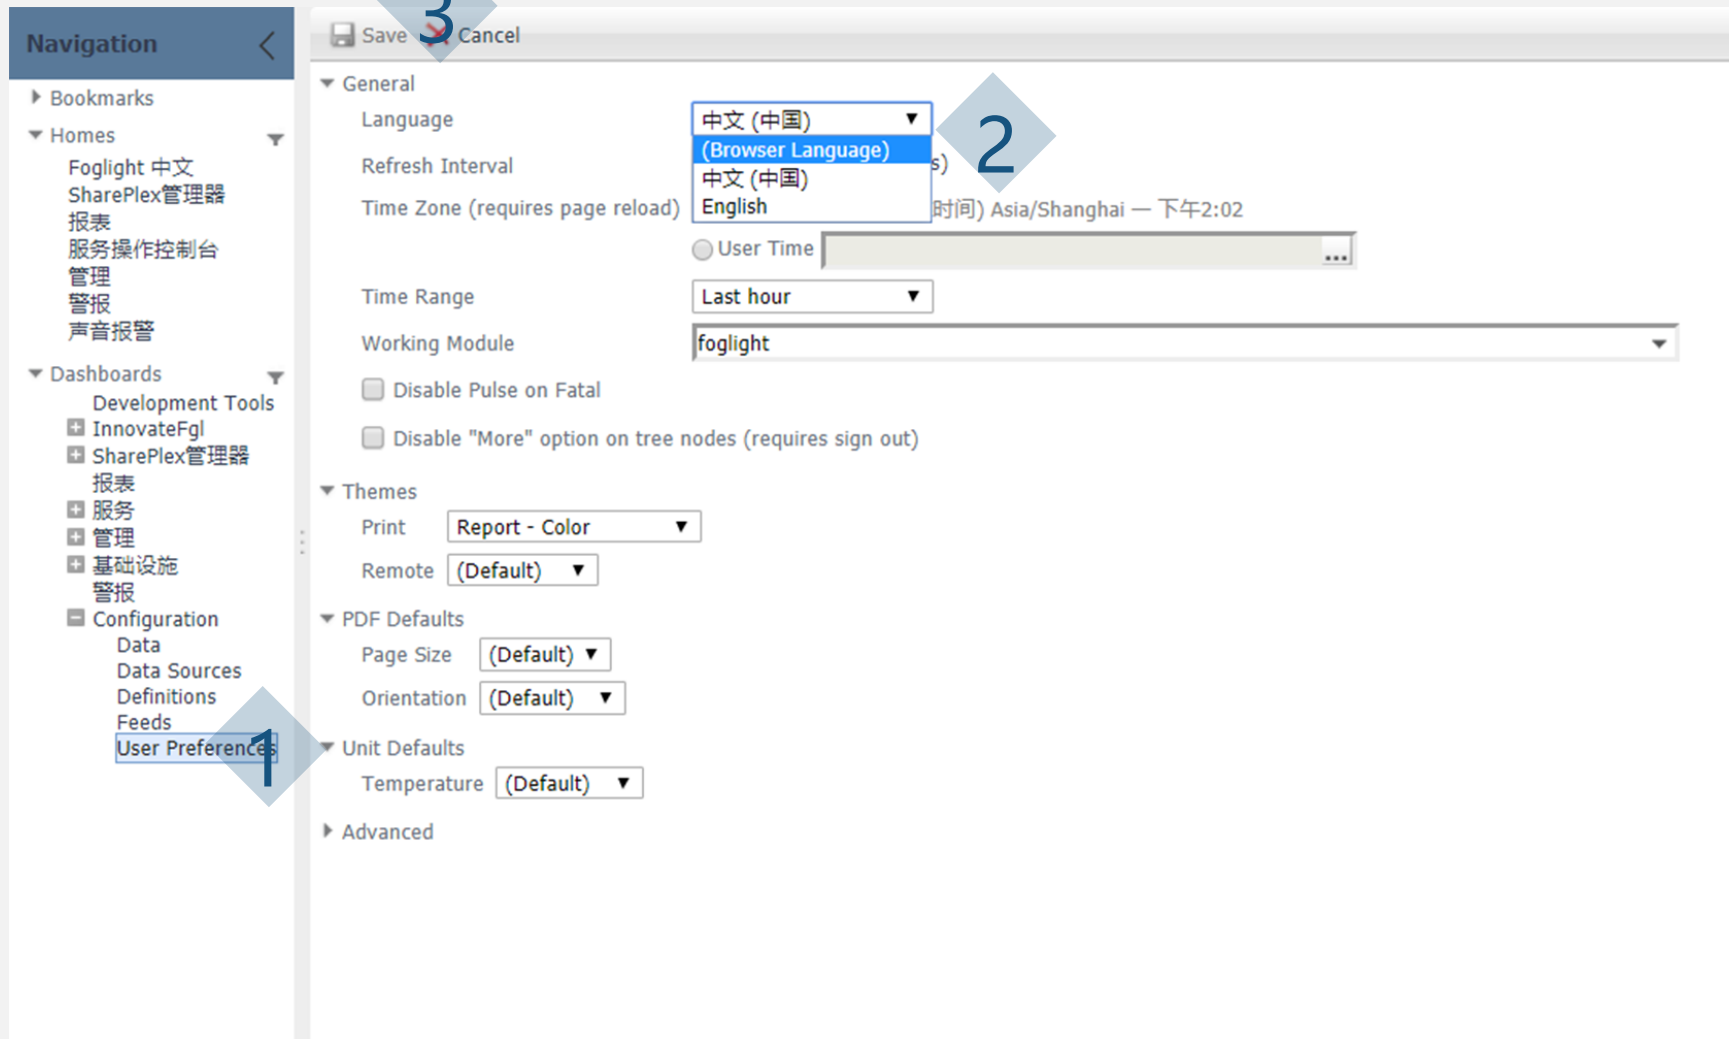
Navigation

Bookmarks

Homes

Foglight 中文
SharePlex管理器
报表
服务操作控制台
管理
警报
声音报警

Dashboards

Development Tools
InnovateFgl
SharePlex管理器
报表
服务
管理
基础设施
警报
Configuration
Data
Data Sources
Definitions
Feeds
User Preferences

1

Save 3 Cancel

General

Language 中文 (中国)

(Browser Language)
中文 (中国)
English

2

Refresh Interval s)

Time Zone (requires page reload) 时间) Asia/Shanghai — 下午2:02

User Time ...

Time Range Last hour

Working Module foglight

Disable Pulse on Fatal

Disable "More" option on tree nodes (requires sign out)

Themes

Print Report - Color

Remote (Default)

PDF Defaults

Page Size (Default)

Orientation (Default)

Unit Defaults

Temperature (Default)

Advanced